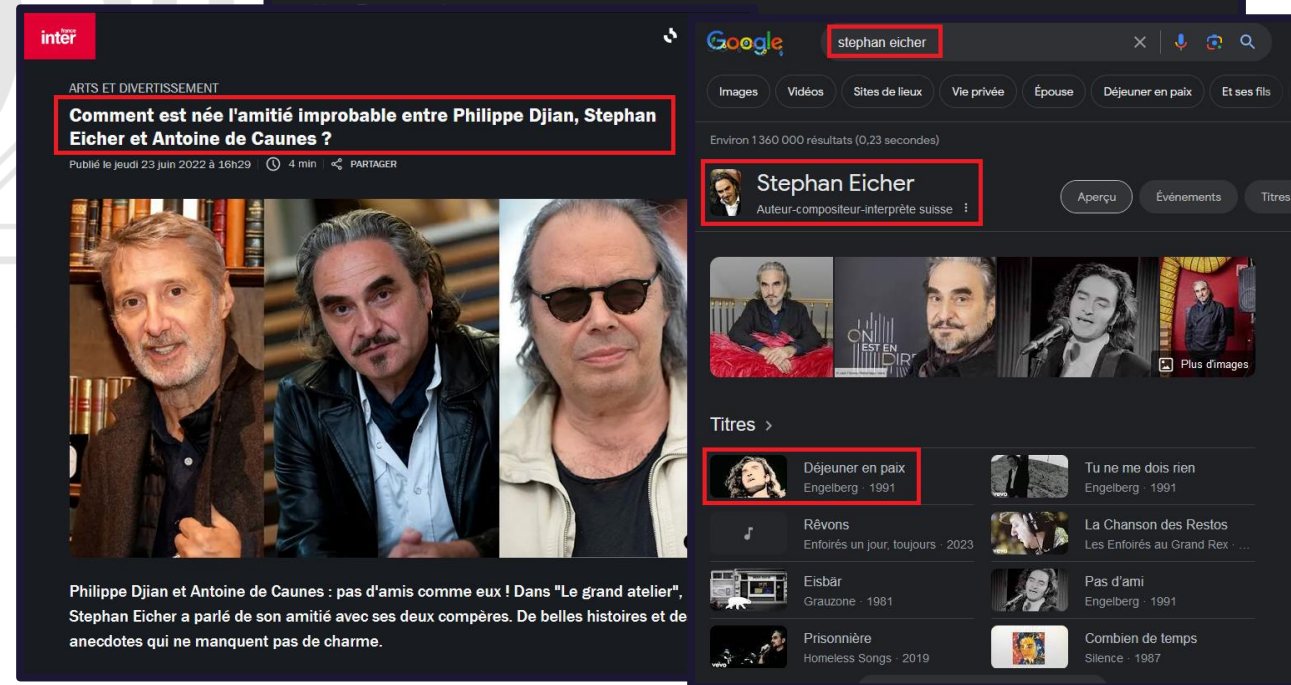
france inter

ARTS ET DIVERTISSEMENT

Comment est née l'amitié improbable entre Philippe Djian, Stephan Eicher et Antoine de Caunes ?

Publié le jeudi 23 juin 2022 à 16h29 | 4 min | PARTAGER

Philippe Djian et Antoine de Caunes : pas d'amis comme eux ! Dans "Le grand atelier", Stephan Eicher a parlé de son amitié avec ses deux compères. De belles histoires et de anecdotes qui ne manquent pas de charme.

Google

stephan eicher

Images | Vidéos | Sites de lieux | Vie privée | Épouse | Déjeuner en paix | Et ses fils

Environ 1 360 000 résultats (0,23 secondes)

Stephan Eicher
Auteur-compositeur-interprète suisse

Aperçu | Événements | Titres

ON EST EN DIRE

Plus d'images

Titres >

| | |
|---|---|
| Déjeuner en paix<br>Engelberg · 1991 | Tu ne me dois rien<br>Engelberg · 1991 |
| Rêvons<br>Enfoirés un jour, toujours · 2023 | La Chanson des Restos<br>Les Enfoirés au Grand Rex · ... |
| Eisbär<br>Grauzone · 1981 | Pas d'ami<br>Engelberg · 1991 |
| Prisonnière<br>Homeless Songs · 2019 | Combien de temps<br>Silence · 1987 |